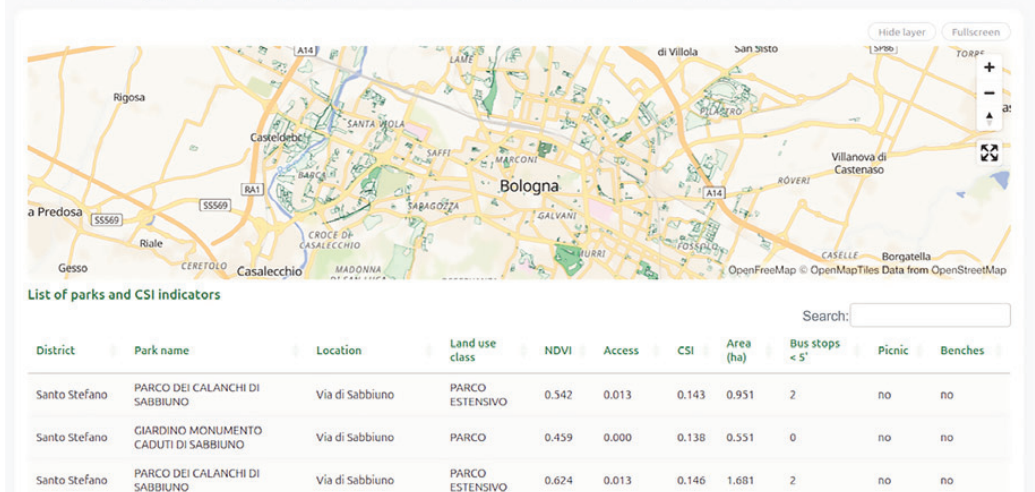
Hide layer Fullscreen

A14 di Villola San Sisto SP86

+
−

Rigosa

PILASTRO

Casteldebole SANTA VIOLA

SAFFI MARCONI

BARCA

Villanova di Castenaso

RA1 Bologna

A14 ROVERI

a Predosa SS569 SS569

SARAGOZZA GALVANI

Riale CROCE DI CASALECCHIO

FOSSOLO

CASELLE Borgatella

Gesso CERETOLO Casalecchio MADONNA DI SAN LUCA MURRI

OpenFreeMap © OpenMapTiles Data from OpenStreetMap

List of parks and CSI indicators

Search:

| District | Park name | Location | Land use class | NDVI | Access | CSI | Area (ha) | Bus stops < 5' | Picnic | Benches |
|---|---|---|---|---|---|---|---|---|---|---|
| Santo Stefano | PARCO DEI CALANCHI DI SABBIUNO | Via di Sabbiuno | PARCO ESTENSIVO | 0.542 | 0.013 | 0.143 | 0.951 | 2 | no | no |
| Santo Stefano | GIARDINO MONUMENTO CADUTI DI SABBIUNO | Via di Sabbiuno | PARCO | 0.459 | 0.000 | 0.138 | 0.551 | 0 | no | no |
| Santo Stefano | PARCO DEI CALANCHI DI SABBIUNO | Via di Sabbiuno | PARCO ESTENSIVO | 0.624 | 0.013 | 0.146 | 1.681 | 2 | no | no |